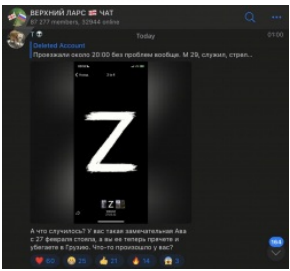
ВЕРХНИЙ ЛАРС 🇬🇪 ЧАТ
67 277 members, 32944 online

Today

T

01:00

Deleted Account
Проезжали около 20:00 без проблем вообще. М 29, служил, стрел...

Z

А что случилось? У вас такая замечательная Ава с 27 февраля стояла, а вы ее теперь прячете и убегаете в Грузию. Что-то произошло у вас?

❤️ 60 😁 25 👍 21 🔥 14 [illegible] 8

164